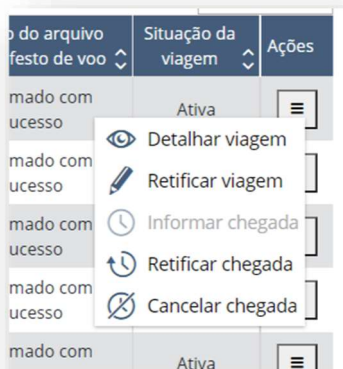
| o do arquivo festo de voo | Situação da viagem | Ações |
|---|---|---|
| mado com ucesso | Ativa | ≡ |
| mado com ucesso | | |
| mado com ucesso | | |
| mado com ucesso | | |
| mado com | Ativa | ≡ |

Detalhar viagem
Retificar viagem
Informar chegada
Retificar chegada
Cancelar chegada